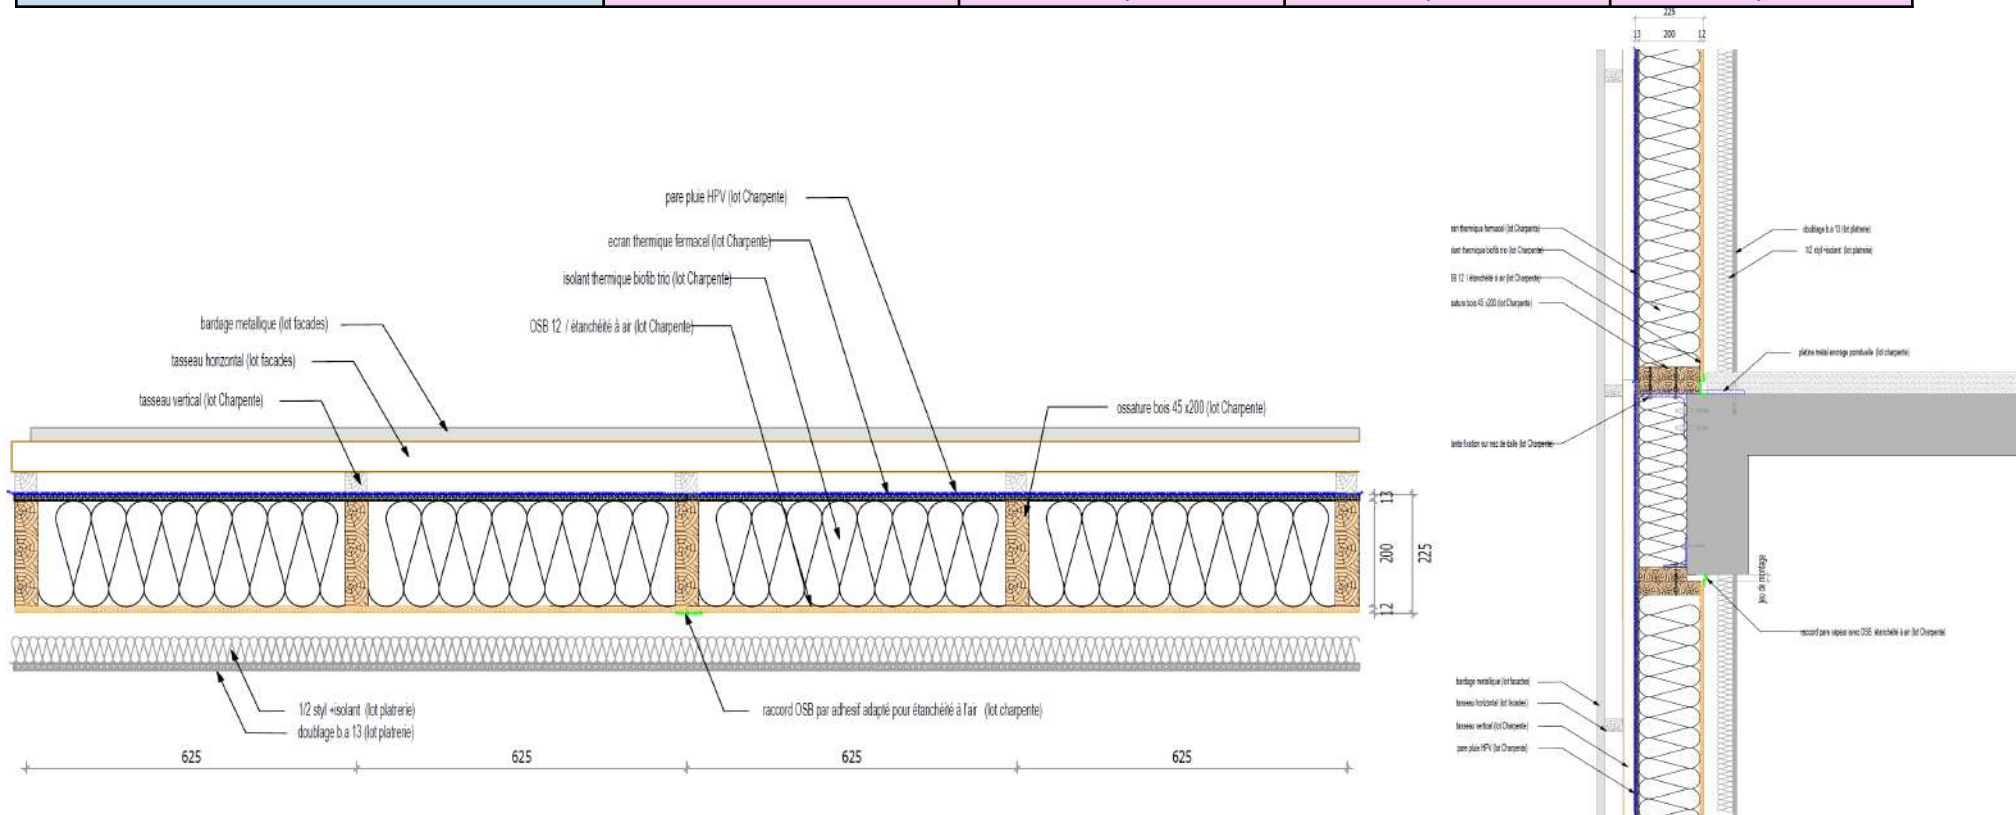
pare pluie HPV (lot Charpente)

ecran thermique fermacel (lot Charpente)

isolant thermique biofib trio (lot Charpente)

OSB 12 / étanchéité à air (lot Charpente)

bardage metallique (lot facades)

tasseau horizontal (lot facades)

tasseau vertical (lot Charpente)

ossature bois 45 x200 (lot Charpente)

13

200

225

12

1/2 styl +isolant (lot platrerie)

doublage b.a 13 (lot platrerie)

raccord OSB par adhesif adapté pour étanchéité à l'air (lot charpente)

625

625

625

625

225

13 200 12

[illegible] thermique fermacel (lot Charpente)

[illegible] thermique biofib trio (lot Charpente)

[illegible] 12 / étanchéité à air (lot Charpente)

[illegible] bois 45 x200 (lot Charpente)

doublage b.a 13 (lot platrerie)

1/2 styl+isolant (lot platrerie)

platine métal ancrage ponctuelle (lot charpente)

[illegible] fixation sur nez de dalle (lot Charpente)

jeu de montage

raccord pare vapeur avec OSB étanchéité à air (lot Charpente)

bardage metallique (lot facades)

tasseau horizontal (lot facades)

tasseau vertical (lot Charpente)

pare pluie HPV (lot Charpente)